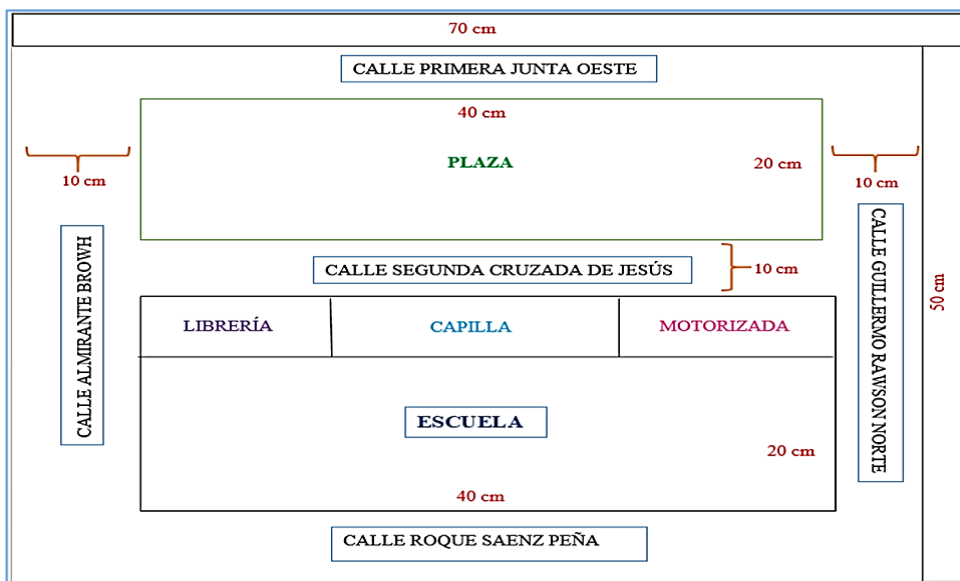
70 cm

CALLE PRIMERA JUNTA OESTE

40 cm

PLAZA

20 cm

10 cm

10 cm

CALLE ALMIRANTE BROWH

CALLE GUILLERMO RAWSON NORTE

50 cm

CALLE SEGUNDA CRUZADA DE JESÚS

10 cm

LIBRERÍA

CAPILLA

MOTORIZADA

ESCUELA

20 cm

40 cm

CALLE ROQUE SAENZ PEÑA